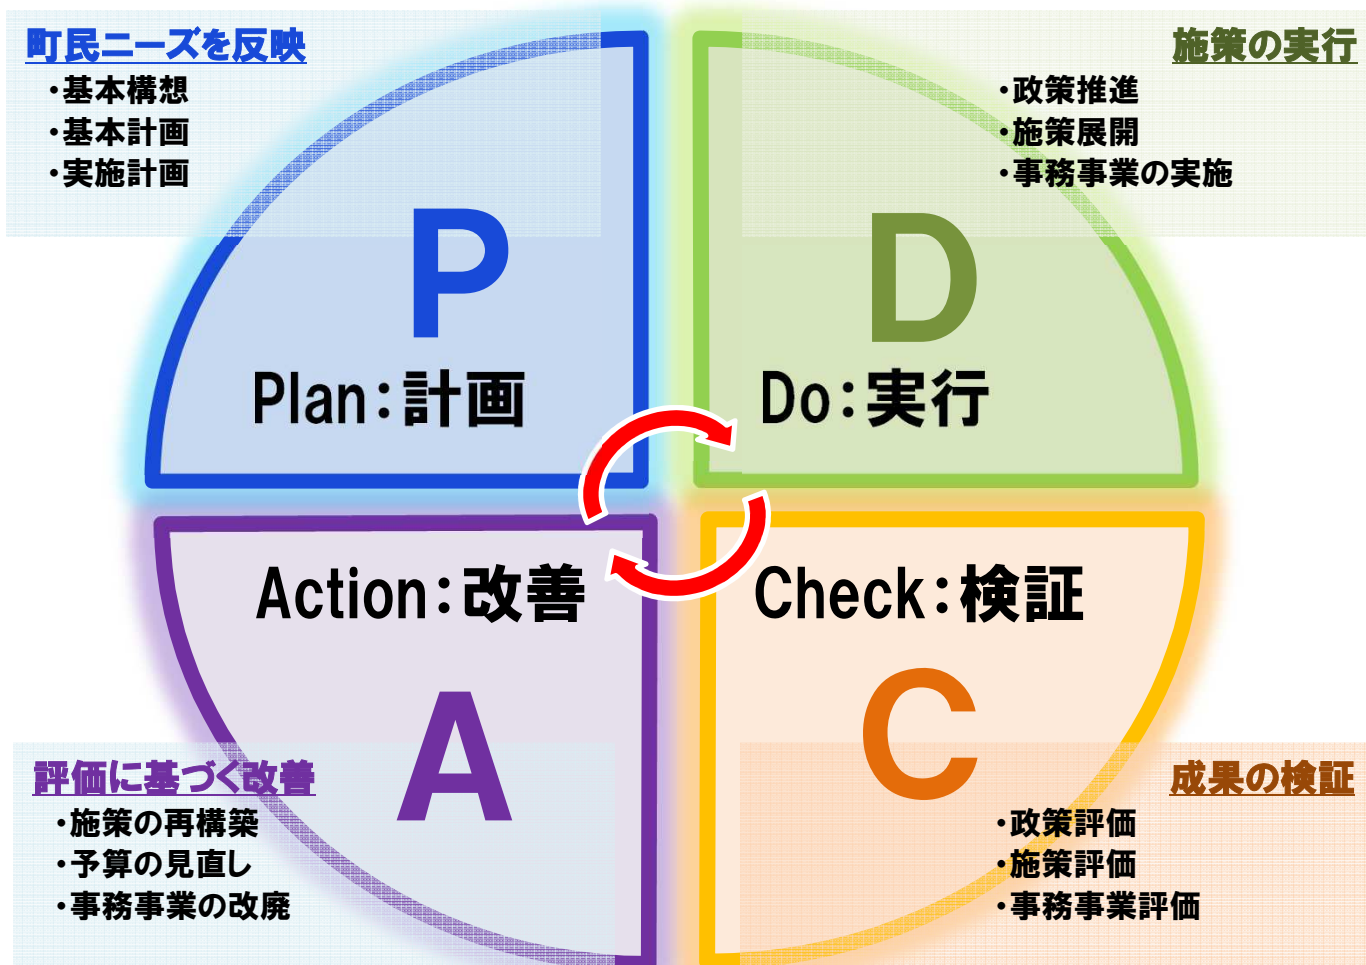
町民ニーズを反映
・基本構想
・基本計画
・実施計画

施策の実行
・政策推進
・施策展開
・事務事業の実施

P
Plan：計画

D
Do：実行

Action：改善
A

Check：検証
C

評価に基づく改善
・施策の再構築
・予算の見直し
・事務事業の改廃

成果の検証
・政策評価
・施策評価
・事務事業評価